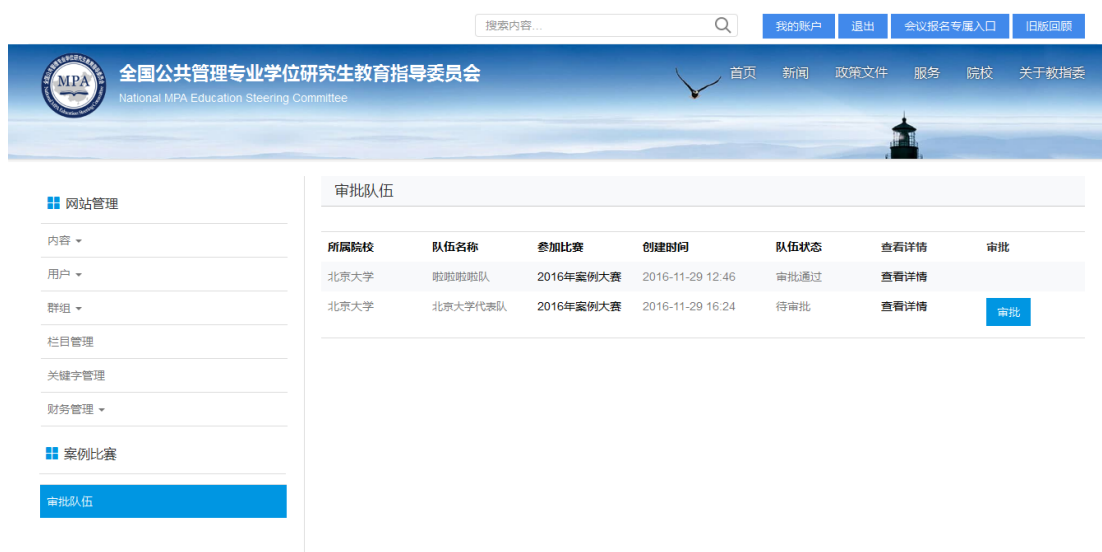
搜索内容...

我的账户 退出 会议报名专属入口 旧版回顾

MPA

全国公共管理专业学位研究生教育指导委员会
National MPA Education Steering Committee

首页 新闻 政策文件 服务 院校 关于教指委

网站管理

内容

用户

群组

栏目管理

关键字管理

财务管理

案例比赛

审批队伍

审批队伍

| 所属院校 | 队伍名称 | 参加比赛 | 创建时间 | 队伍状态 | 查看详情 | 审批 |
|---|---|---|---|---|---|---|
| 北京大学 | 啦啦啦啦队 | 2016年案例大赛 | 2016-11-29 12:46 | 审批通过 | 查看详情 | |
| 北京大学 | 北京大学代表队 | 2016年案例大赛 | 2016-11-29 16:24 | 待审批 | 查看详情 | 审批 |